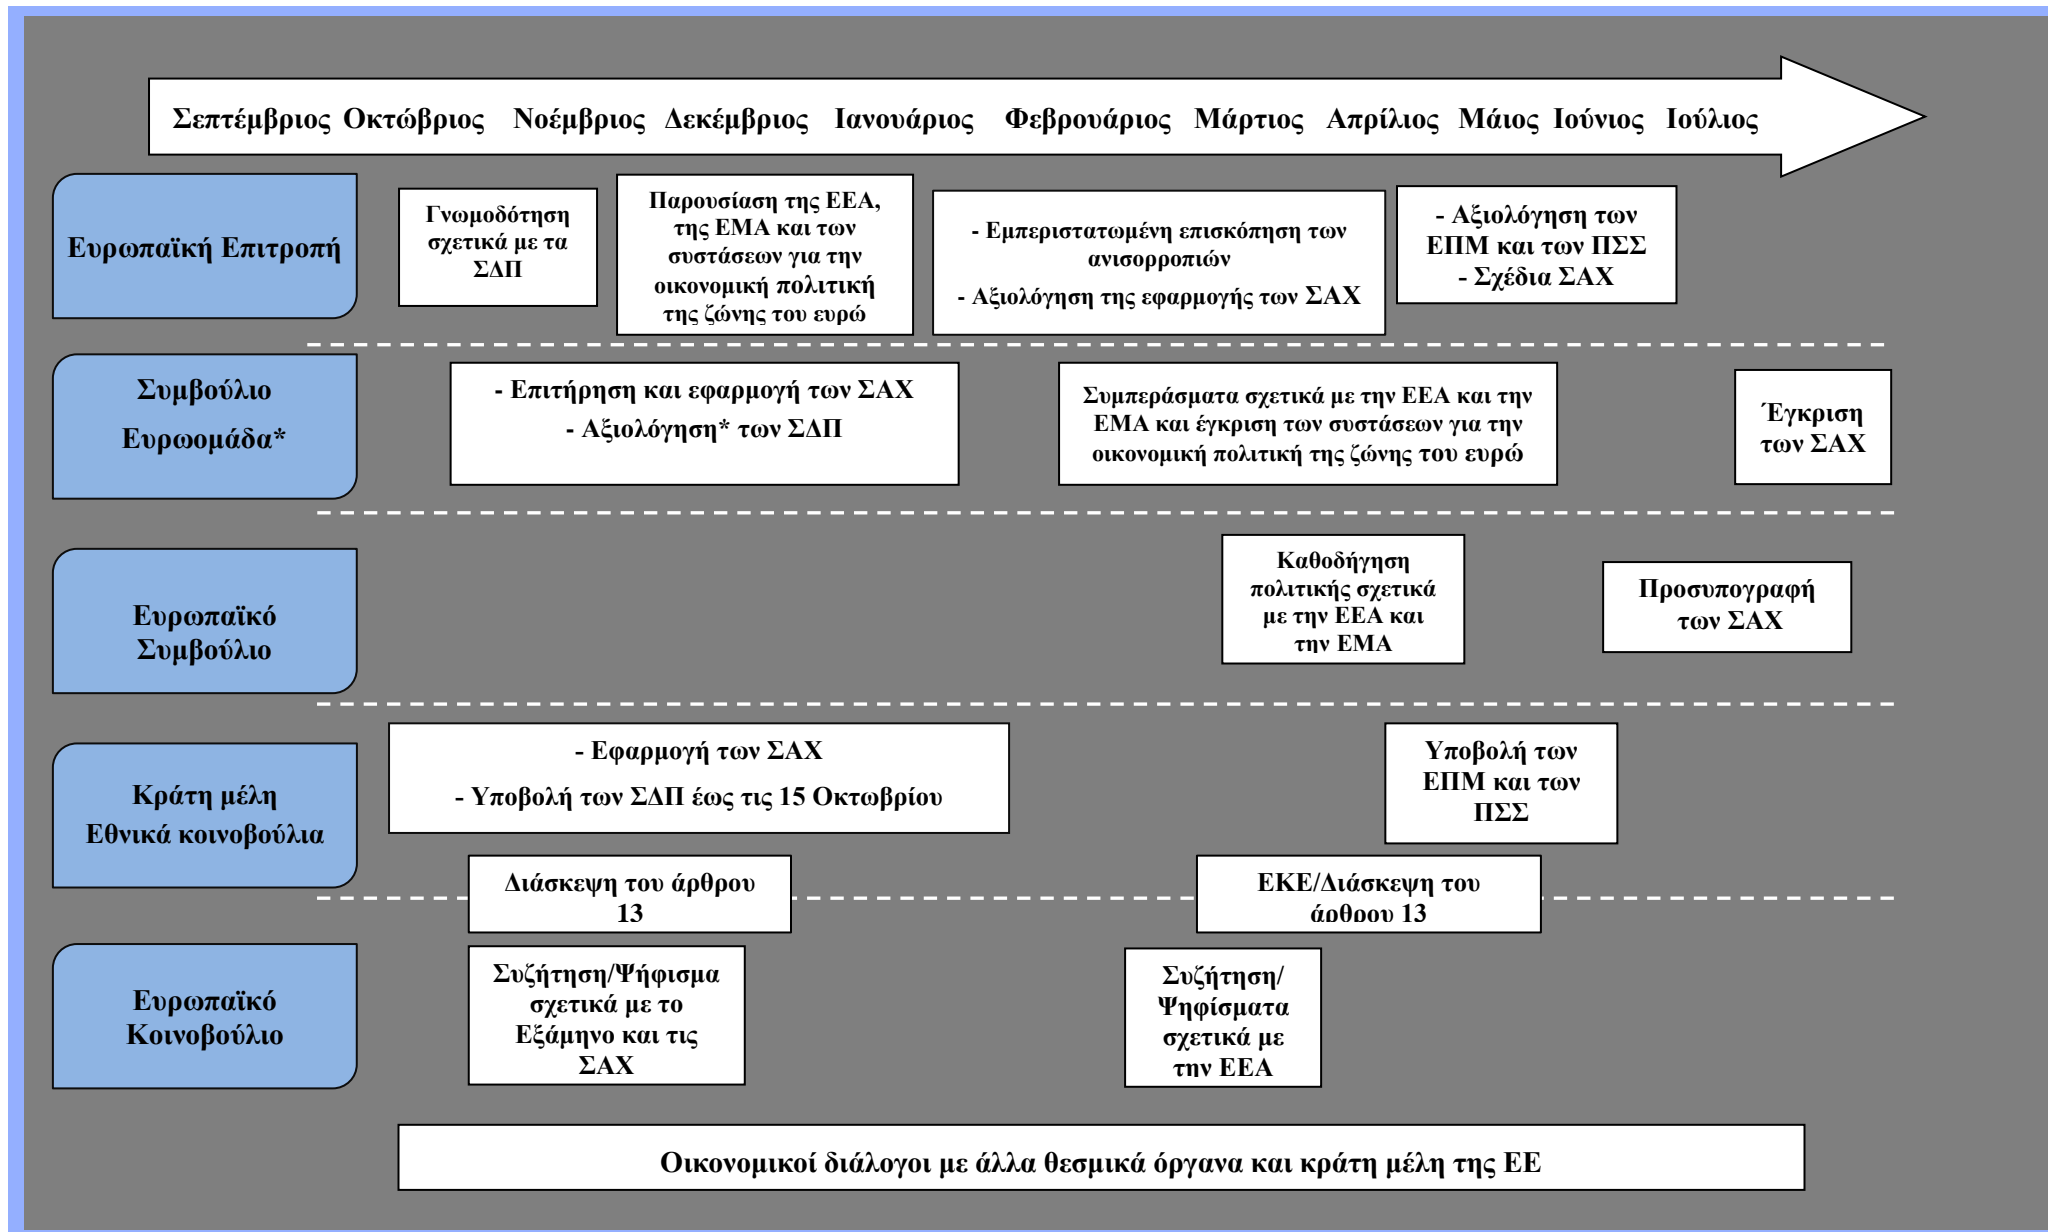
Σεπτέμβριος Οκτώβριος Νοέμβριος Δεκέμβριος Ιανουάριος Φεβρουάριος Μάρτιος Απρίλιος Μάιος Ιούνιος Ιούλιος

Ευρωπαϊκή Επιτροπή

Γνωμοδότηση σχετικά με τα ΣΔΠ

Παρουσίαση της ΕΕΑ, της ΕΜΑ και των συστάσεων για την οικονομική πολιτική της ζώνης του ευρώ

- Εμπεριστατωμένη επισκόπηση των ανισορροπιών
- Αξιολόγηση της εφαρμογής των ΣΑΧ

- Αξιολόγηση των ΕΠΜ και των ΠΣΣ
- Σχέδια ΣΑΧ

Συμβούλιο Ευρωομάδα*

- Επιτήρηση και εφαρμογή των ΣΑΧ
- Αξιολόγηση* των ΣΔΠ

Συμπεράσματα σχετικά με την ΕΕΑ και την ΕΜΑ και έγκριση των συστάσεων για την οικονομική πολιτική της ζώνης του ευρώ

Έγκριση των ΣΑΧ

Ευρωπαϊκό Συμβούλιο

Καθοδήγηση πολιτικής σχετικά με την ΕΕΑ και την ΕΜΑ

Προσυπογραφή των ΣΑΧ

Κράτη μέλη Εθνικά κοινοβούλια

- Εφαρμογή των ΣΑΧ
- Υποβολή των ΣΔΠ έως τις 15 Οκτωβρίου

Υποβολή των ΕΠΜ και των ΠΣΣ

Διάσκεψη του άρθρου 13

ΕΚΕ/Διάσκεψη του άρθρου 13

Ευρωπαϊκό Κοινοβούλιο

Συζήτηση/Ψήφισμα σχετικά με το Εξάμηνο και τις ΣΑΧ

Συζήτηση/ Ψηφίσματα σχετικά με την ΕΕΑ

Οικονομικοί διάλογοι με άλλα θεσμικά όργανα και κράτη μέλη της ΕΕ